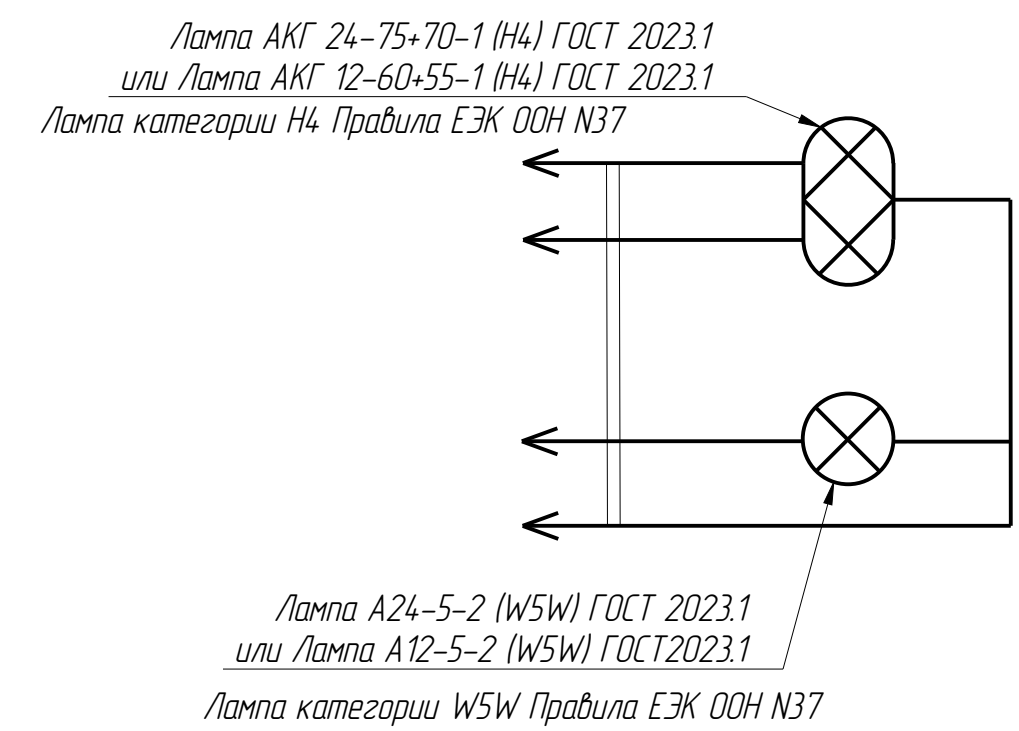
Лампа АКГ 24–75+70–1 (Н4) ГОСТ 2023.1
или Лампа АКГ 12-60+55–1 (Н4) ГОСТ 2023.1
Лампа категории Н4 Правила ЕЭК ООН N37

Лампа А24–5–2 (W5W) ГОСТ 2023.1
или Лампа А12–5–2 (W5W) ГОСТ2023.1
Лампа категории W5W Правила ЕЭК ООН N37